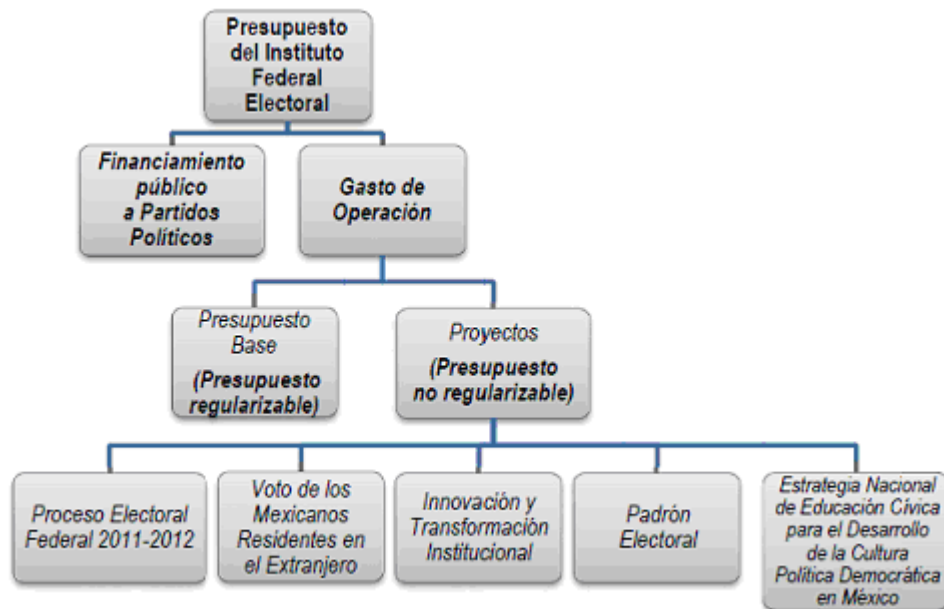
Presupuesto del Instituto Federal Electoral

Financiamiento público a Partidos Políticos

Gasto de Operación

Presupuesto Base (Presupuesto regularizable)

Proyectos (Presupuesto no regularizable)

Proceso Electoral Federal 2011-2012

Voto de los Mexicanos Residentes en el Extranjero

Innovación y Transformación Institucional

Padrón Electoral

Estrategia Nacional de Educación Cívica para el Desarrollo de la Cultura Política Democrática en México